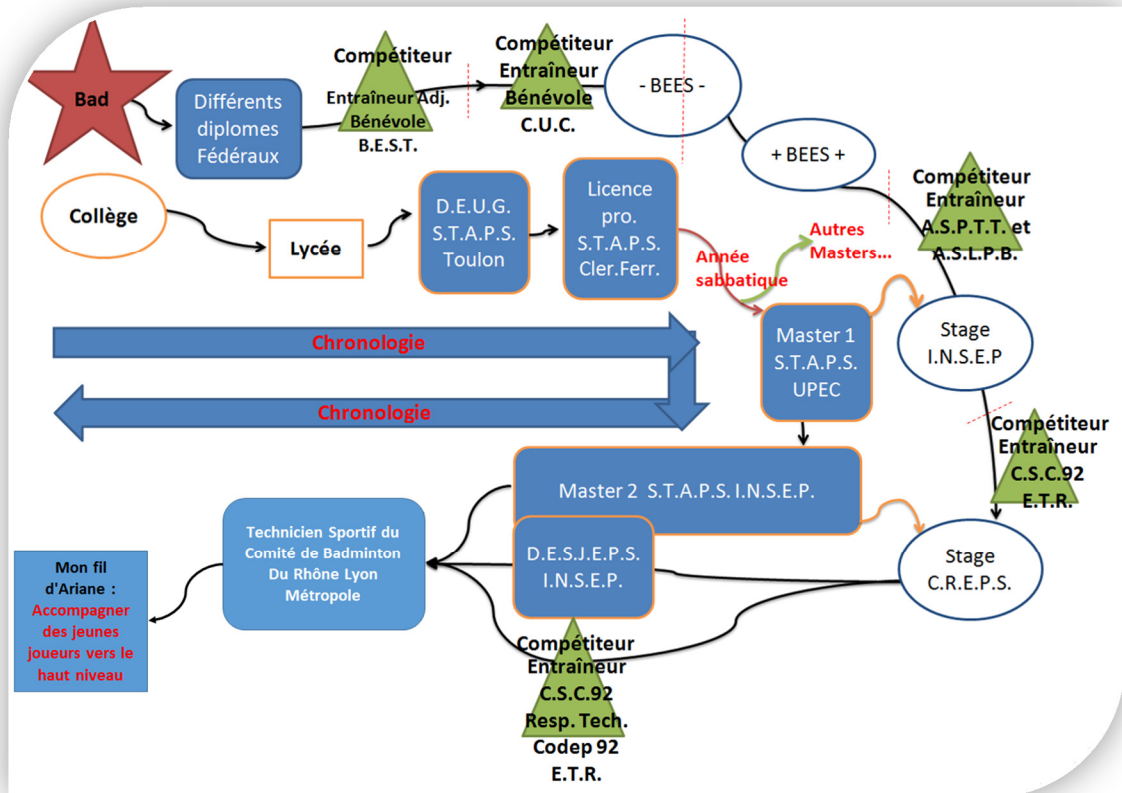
Bad

Différents diplomes Fédéraux

Compétiteur
Entraîneur Adj.
Bénévole
B.E.S.T.

Compétiteur
Entraîneur
Bénévole
C.U.C.

- BEES -

+ BEES +

Compétiteur
Entraîneur
A.S.P.T.T. et
A.S.L.P.B.

Collège

Lycée

D.E.U.G. S.T.A.P.S. Toulon

Licence pro. S.T.A.P.S. Cler.Ferr.

Année sabbatique

Autres Masters…

Stage I.N.S.E.P

Chronologie

Chronologie

Master 1 S.T.A.P.S. UPEC

Compétiteur
Entraîneur
C.S.C.92
E.T.R.

Master 2 S.T.A.P.S. I.N.S.E.P.

Technicien Sportif du Comité de Badminton Du Rhône Lyon Métropole

D.E.S.J.E.P.S. I.N.S.E.P.

Stage C.R.E.P.S.

Mon fil d'Ariane :
Accompagner des jeunes joueurs vers le haut niveau

Compétiteur
Entraîneur
C.S.C.92
Resp. Tech.
Codep 92
E.T.R.